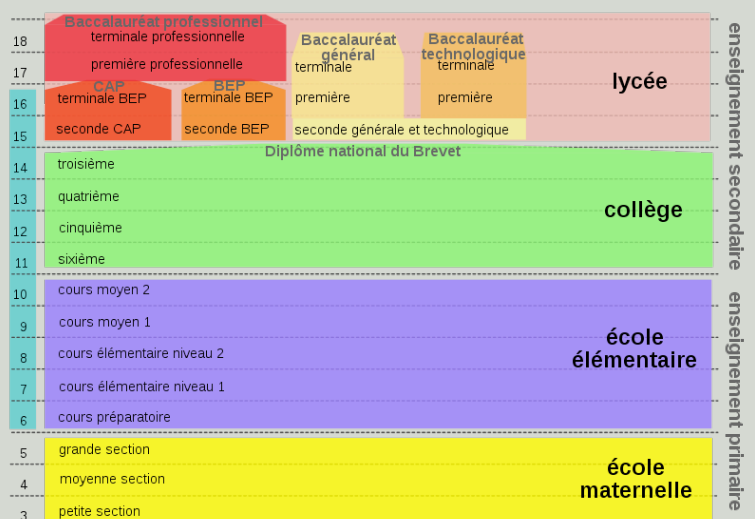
18
17
16
15
14
13
12
11
10
9
8
7
6
5
4
3

Baccalauréat professionnel
terminale professionnelle
première professionnelle
CAP
terminale BEP
seconde CAP
BEP
terminale BEP
seconde BEP
Baccalauréat général
terminale
première
Baccalauréat technologique
terminale
première
seconde générale et technologique
lycée

Diplôme national du Brevet

troisième
quatrième
cinquième
sixième
collège

cours moyen 2
cours moyen 1
cours élémentaire niveau 2
cours élémentaire niveau 1
cours préparatoire
école élémentaire

grande section
moyenne section
petite section
école maternelle

enseignement secondaire
enseignement primaire